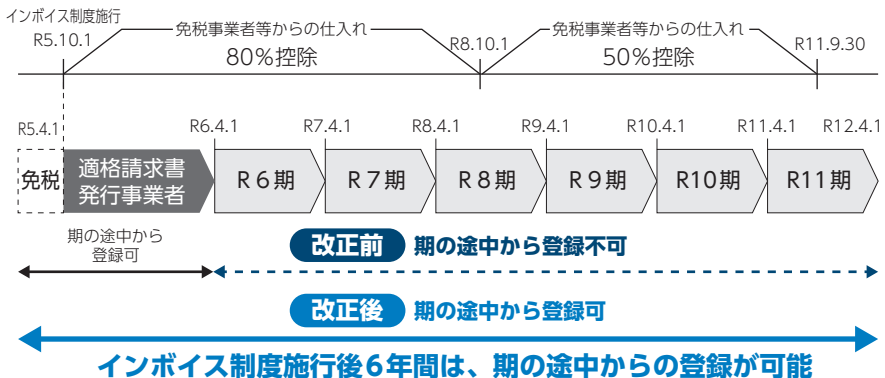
インボイス制度施行

R5.10.1

免税事業者等からの仕入れ
80%控除

R8.10.1

免税事業者等からの仕入れ
50%控除

R11.9.30

R5.4.1

R6.4.1

R7.4.1

R8.4.1

R9.4.1

R10.4.1

R11.4.1

R12.4.1

免税

適格請求書発行事業者

R６期

R７期

R８期

R９期

R10期

R11期

期の途中から登録可

改正前 期の途中から登録不可

改正後 期の途中から登録可

インボイス制度施行後６年間は、期の途中からの登録が可能